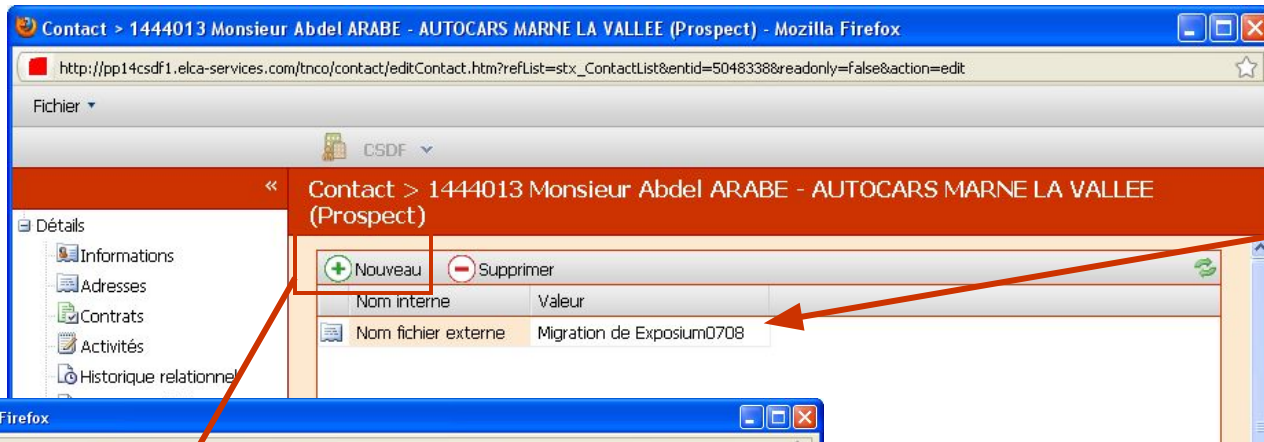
Contact > 1444013 Monsieur Abdel ARABE - AUTOCARS MARNE LA VALLEE (Prospect) - Mozilla Firefox

http://pp14csdf1.elca-services.com/tnco/contact/editContact.htm?refList=stx_ContactList&entid=5048338&readonly=false&action=edit

Fichier

CSDF

«

Contact > 1444013 Monsieur Abdel ARABE - AUTOCARS MARNE LA VALLEE (Prospect)

Détails

Informations

Adresses

Contrats

Activités

Historique relationnel

Nouveau

Supprimer

| | Nom interne | Valeur |
|---|---|---|
| | Nom fichier externe | Migration de Exposium0708 |

Firefox